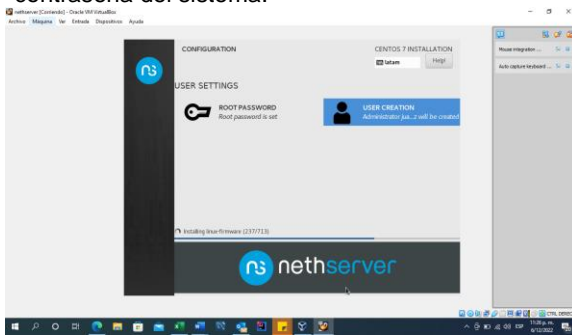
contraseña del sistema.

nethserver [Corriendo] - Oracle VM VirtualBox
Archivo Máquina Ver Entrada Dispositivos Ayuda

CONFIGURATION
CENTOS 7 INSTALLATION
latam
Help!

USER SETTINGS

ROOT PASSWORD
Root password is set

USER CREATION
Administrator jua...z will be created

Installing linux-firmware (237/713)

nethserver

Mouse integration ...
Auto capture keyboard ...

CTRL DERECHA
ESP
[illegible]